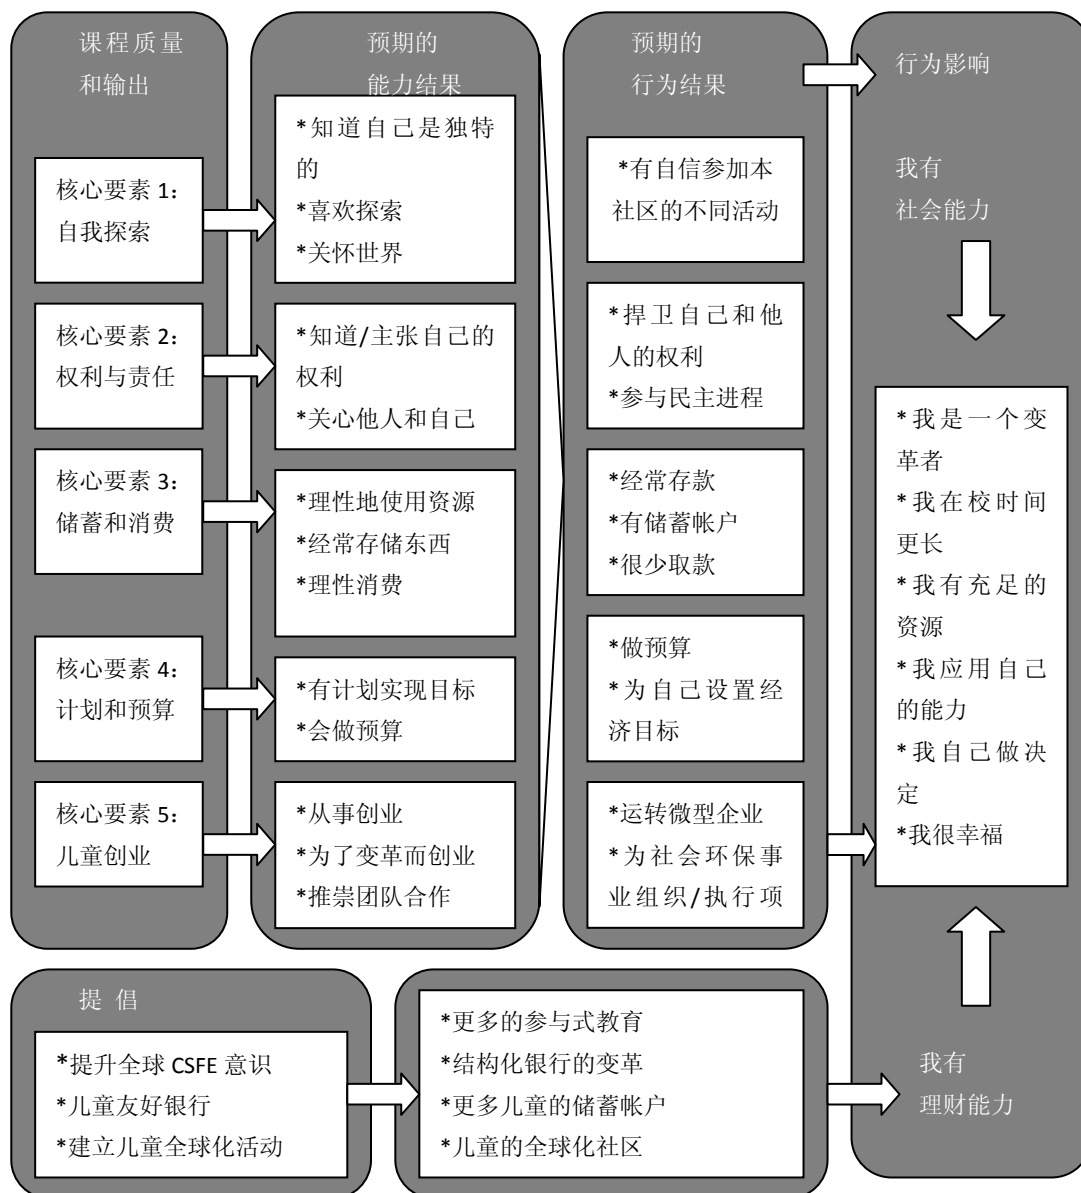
课程质量和输出

核心要素 1：自我探索

核心要素 2：权利与责任

核心要素 3：储蓄和消费

核心要素 4：计划和预算

核心要素 5：儿童创业

预期的能力结果

*知道自己是独特的
*喜欢探索
*关怀世界

*知道/主张自己的权利
*关心他人和自己

*理性地使用资源
*经常存储东西
*理性消费

*有计划实现目标
*会做预算

*从事创业
*为了变革而创业
*推崇团队合作

预期的行为结果

*有自信参加本社区的不同活动

*捍卫自己和他人的权利
*参与民主进程

*经常存款
*有储蓄帐户
*很少取款

*做预算
*为自己设置经济目标

*运转微型企业
*为社会环保事业组织/执行项

行为影响

我有社会能力

*我是一个变革者
*我在校时间更长
*我有充足的资源
*我应用自己的能力
*我自己做决定
*我很幸福

我有理财能力

提倡

*提升全球 CSFE 意识
*儿童友好银行
*建立儿童全球化活动

*更多的参与式教育
*结构化银行的变革
*更多儿童的储蓄帐户
*儿童的全球化社区